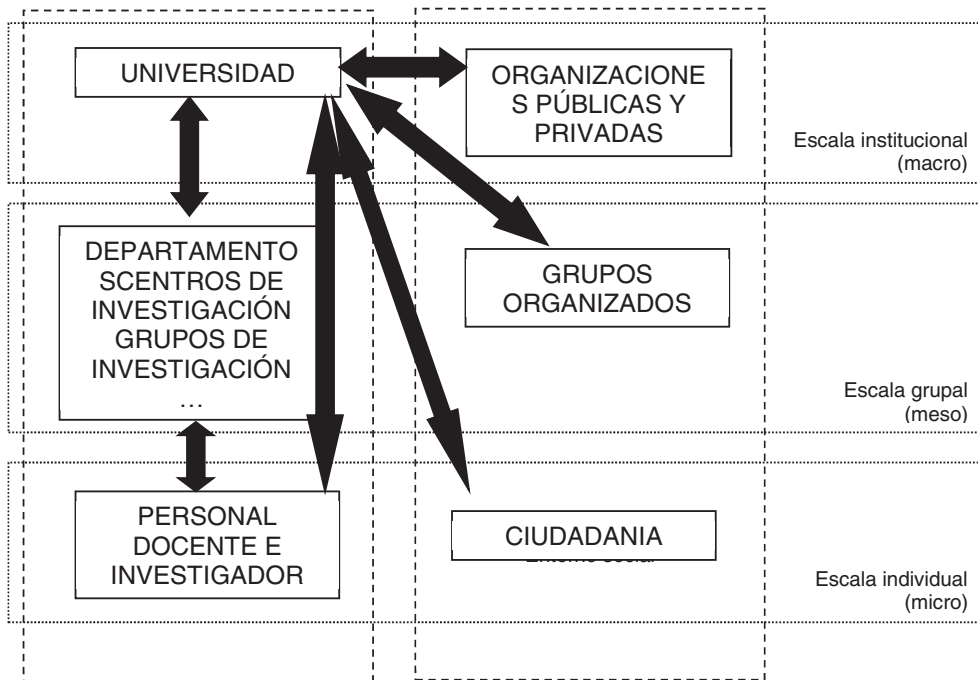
UNIVERSIDAD

ORGANIZACIONE S PÚBLICAS Y PRIVADAS

Escala institucional (macro)

DEPARTAMENTO SCENTROS DE INVESTIGACIÓN GRUPOS DE INVESTIGACIÓN …

GRUPOS ORGANIZADOS

Escala grupal (meso)

PERSONAL DOCENTE E INVESTIGADOR

CIUDADANIA

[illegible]

Escala individual (micro)